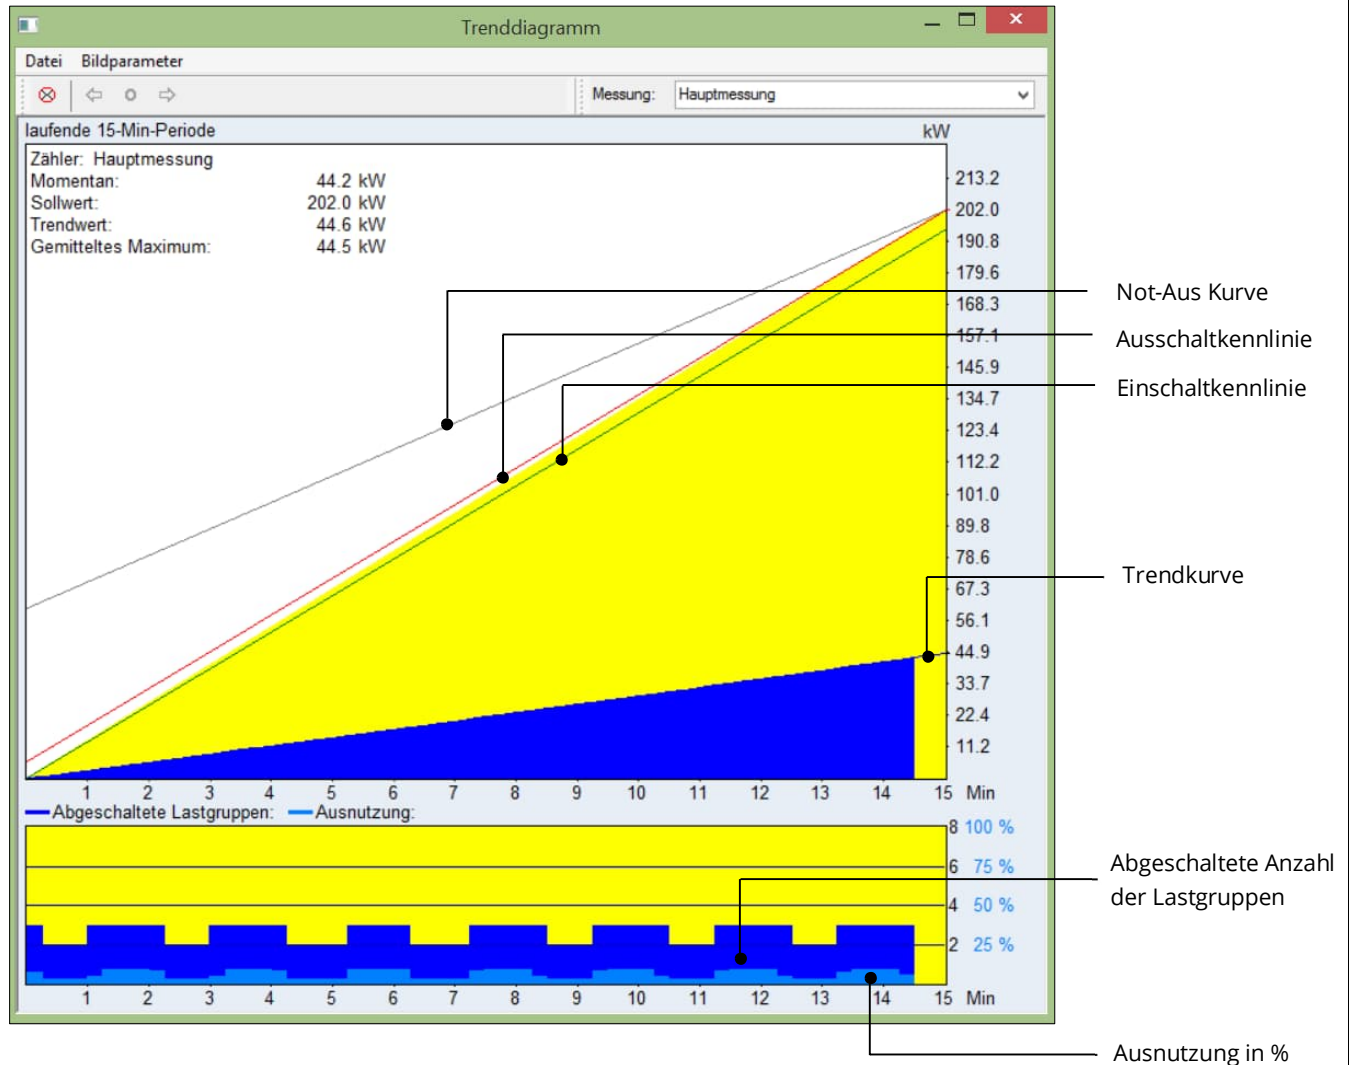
Trenddiagramm

Datei Bildparameter

Messung: Hauptmessung

laufende 15-Min-Periode

kW

Zähler: Hauptmessung
Momentan: 44.2 kW
Sollwert: 202.0 kW
Trendwert: 44.6 kW
Gemitteltes Maximum: 44.5 kW

213.2
202.0
190.8
179.6
168.3
157.1
145.9
134.7
123.4
112.2
101.0
89.8
78.6
67.3
56.1
44.9
33.7
22.4
11.2

1 2 3 4 5 6 7 8 9 10 11 12 13 14 15 Min

Abgeschaltete Lastgruppen: Ausnutzung:

8 100 %
6 75 %
4 50 %
2 25 %

1 2 3 4 5 6 7 8 9 10 11 12 13 14 15 Min

Not-Aus Kurve
Ausschaltkennlinie
Einschaltkennlinie
Trendkurve
Abgeschaltete Anzahl der Lastgruppen
Ausnutzung in %